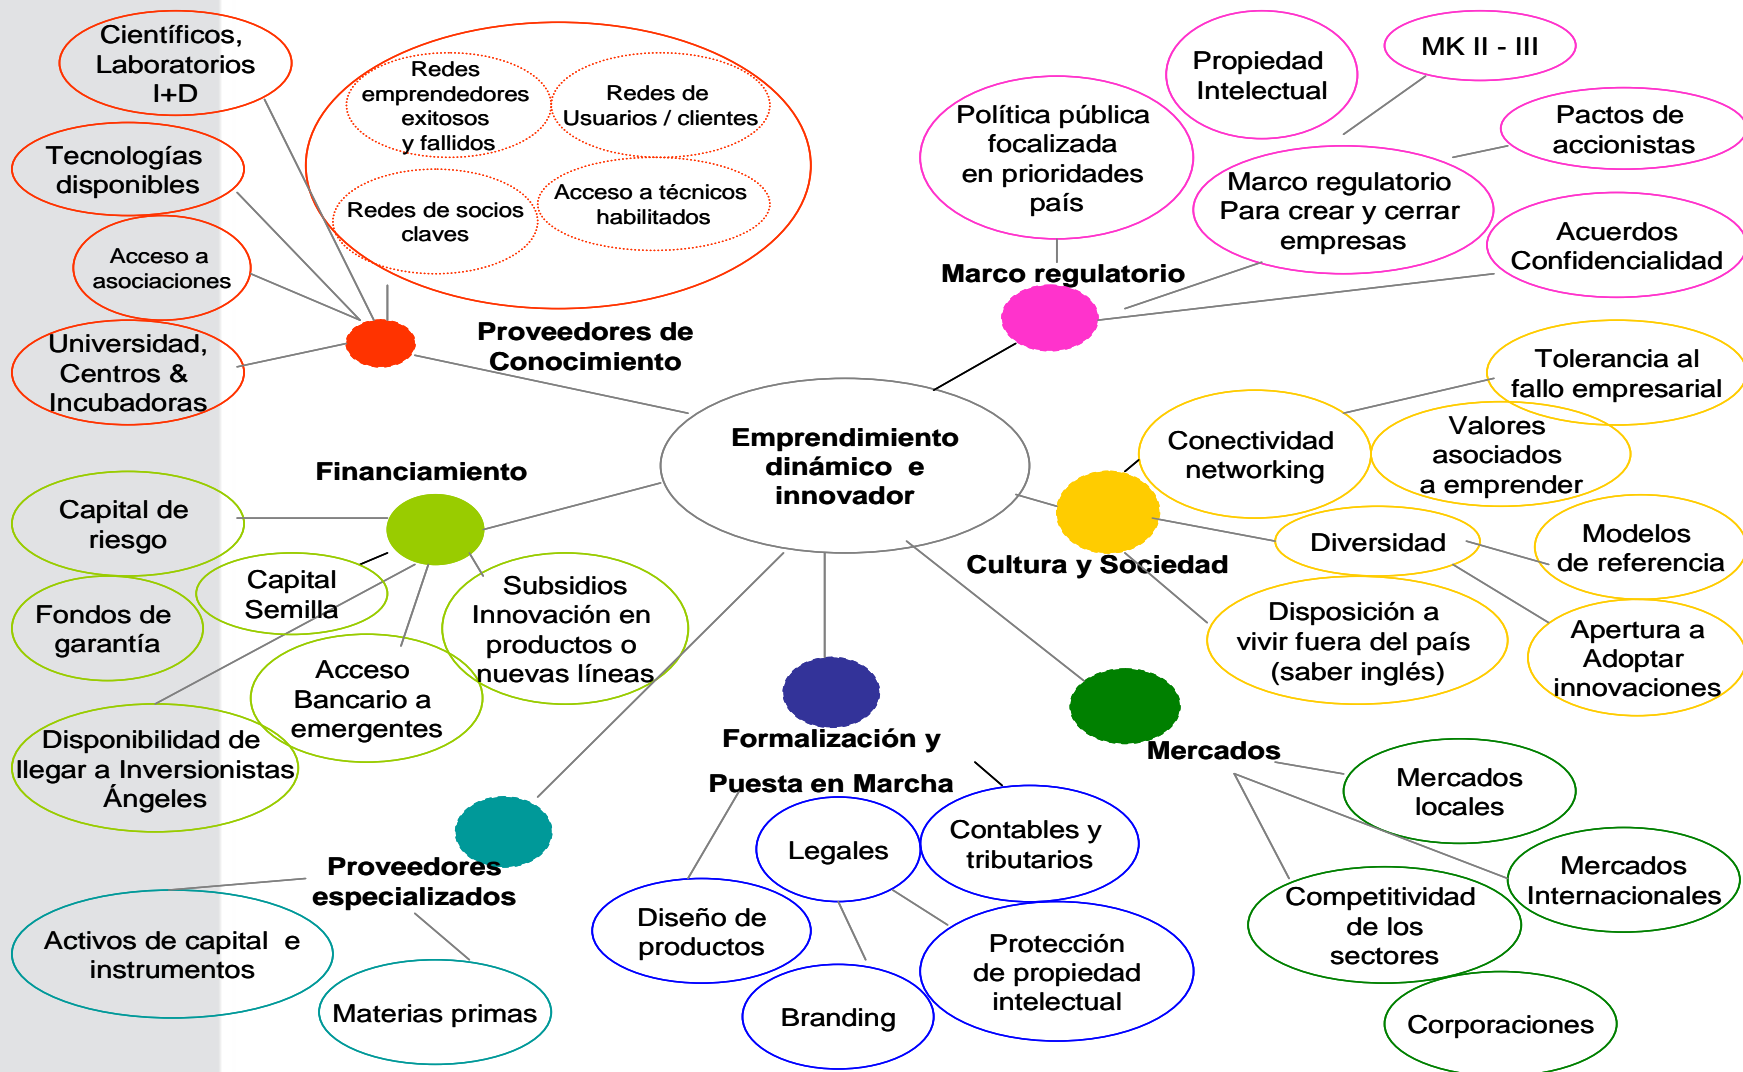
Científicos, Laboratorios I+D

Tecnologías disponibles

Acceso a asociaciones

Universidad, Centros & Incubadoras

Redes emprendedores exitosos y fallidos

Redes de Usuarios / clientes

Redes de socios claves

Acceso a técnicos habilitados

Proveedores de Conocimiento

Propiedad Intelectual

MK II - III

Política pública focalizada en prioridades país

Pactos de accionistas

Marco regulatorio Para crear y cerrar empresas

Acuerdos Confidencialidad

Marco regulatorio

Tolerancia al fallo empresarial

Conectividad networking

Valores asociados a emprender

Emprendimiento dinámico e innovador

Financiamiento

Capital de riesgo

Fondos de garantía

Capital Semilla

Subsidios Innovación en productos o nuevas líneas

Acceso Bancario a emergentes

Disponibilidad de llegar a Inversionistas Ángeles

Diversidad

Modelos de referencia

Cultura y Sociedad

Disposición a vivir fuera del país (saber inglés)

Apertura a Adoptar innovaciones

Formalización y Puesta en Marcha

Mercados

Mercados locales

Mercados Internacionales

Competitividad de los sectores

Corporaciones

Proveedores especializados

Activos de capital e instrumentos

Materias primas

Legales

Contables y tributarios

Diseño de productos

Branding

Protección de propiedad intelectual